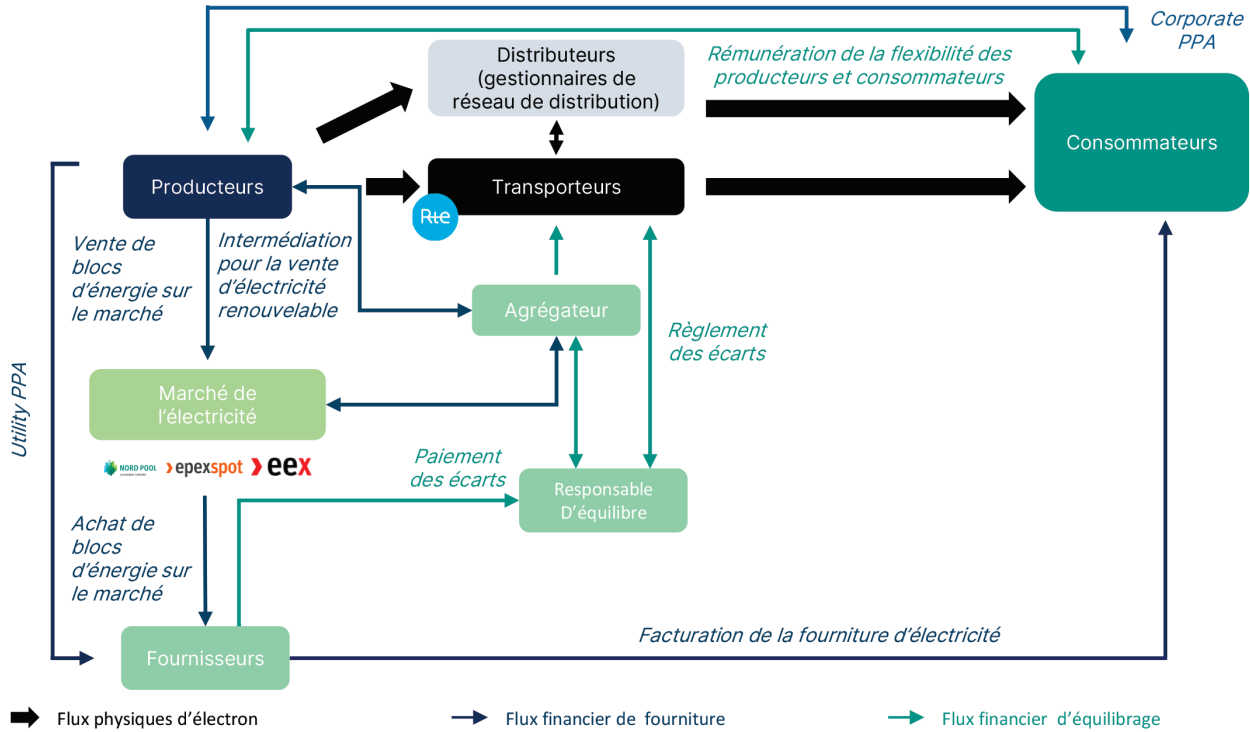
Corporate PPA

Rémunération de la flexibilité des producteurs et consommateurs

Distributeurs (gestionnaires de réseau de distribution)

Consommateurs

Producteurs

Transporteurs

Rte

Vente de blocs d'énergie sur le marché

Intermédiation pour la vente d'électricité renouvelable

Agrégateur

Règlement des écarts

Utility PPA

Marché de l'électricité

NORD POOL epexspot eex

Paiement des écarts

Responsable D'équilibre

Achat de blocs d'énergie sur le marché

Facturation de la fourniture d'électricité

Fournisseurs

Flux physiques d'électron

Flux financier de fourniture

Flux financier d'équilibrage